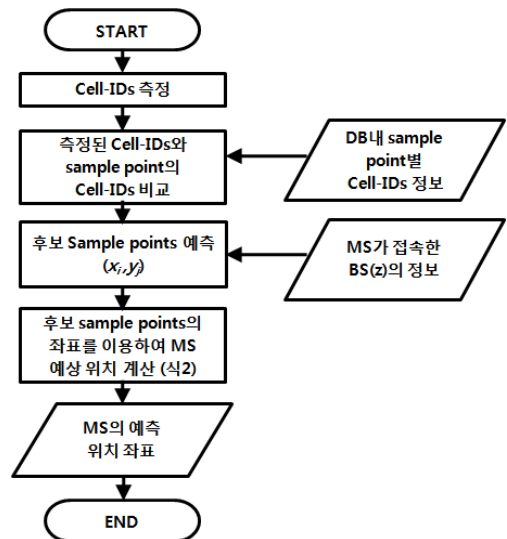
START

Cell-IDs 측정

측정된 Cell-IDs와 sample point의 Cell-IDs 비교

DB내 sample point별 Cell-IDs 정보

후보 Sample points 예측 $(x_i, y_i)$

MS가 접속한 BS(z)의 정보

후보 sample points의 좌표를 이용하여 MS 예상 위치 계산 (식2)

MS의 예측 위치 좌표

END